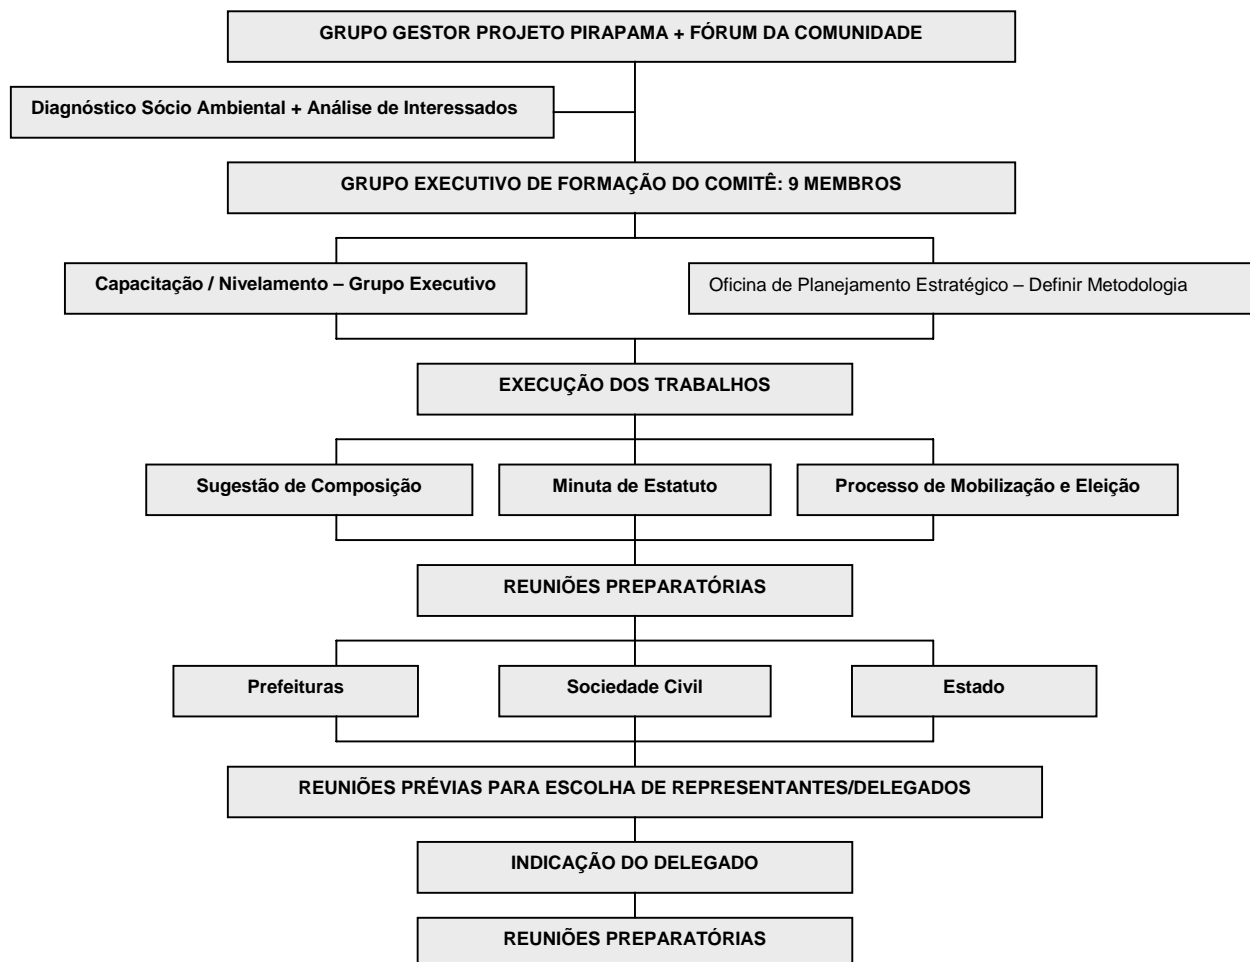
GRUPO GESTOR PROJETO PIRAPAMA + FÓRUM DA COMUNIDADE

Diagnóstico Sócio Ambiental + Análise de Interessados

GRUPO EXECUTIVO DE FORMAÇÃO DO COMITÊ: 9 MEMBROS

Capacitação / Nivelamento – Grupo Executivo

Oficina de Planejamento Estratégico – Definir Metodologia

EXECUÇÃO DOS TRABALHOS

Sugestão de Composição

Minuta de Estatuto

Processo de Mobilização e Eleição

REUNIÕES PREPARATÓRIAS

Prefeituras

Sociedade Civil

Estado

REUNIÕES PRÉVIAS PARA ESCOLHA DE REPRESENTANTES/DELEGADOS

INDICAÇÃO DO DELEGADO

REUNIÕES PREPARATÓRIAS